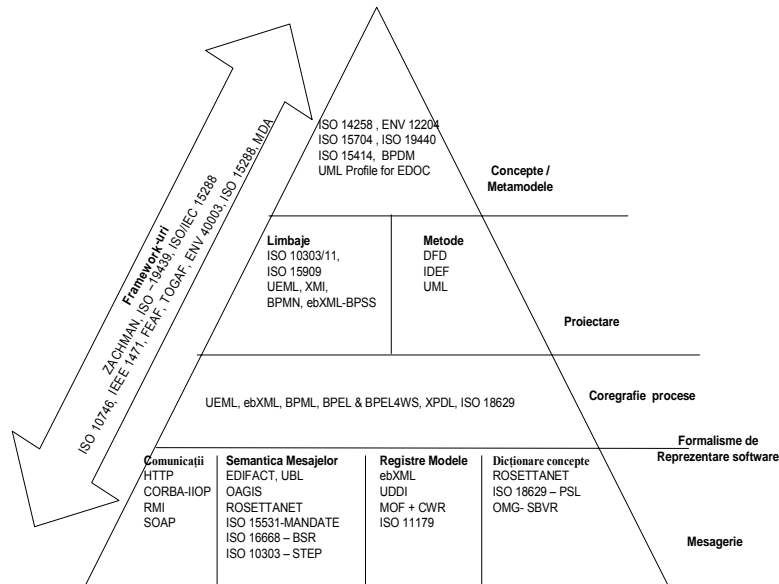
Framework-uri
ZACHMAN, ISO 19439, ISO/IEC 15288
ISO 10746, IEEE 1471, FEAF, TOGAF, ENV 40003, ISO 15288, MDA

ISO 14258 , ENV 12204
ISO 15704 , ISO 19440
ISO 15414, BPDM
UML Profile for EDOC

Concepte / Metamodele

Limbaje
ISO 10303/11,
ISO 15909
UEML, XMI,
BPMN, ebXML-BPSS

Metode
DFD
IDEF
UML

Proiectare

UEML, ebXML, BPML, BPEL & BPEL4WS, XPDL, ISO 18629

Coregrafie procese

Formalisme de Reprezentare software

Comunicații
HTTP
CORBA-IIOP
RMI
SOAP

Semantica Mesajelor
EDIFACT, UBL
OAGIS
ROSETTANET
ISO 15531-MANDATE
ISO 16668 – BSR
ISO 10303 – STEP

Registre Modele
ebXML
UDDI
MOF + CWR
ISO 11179

Dicționare concepte
ROSETTANET
ISO 18629 – PSL
OMG- SBVR

Mesagerie